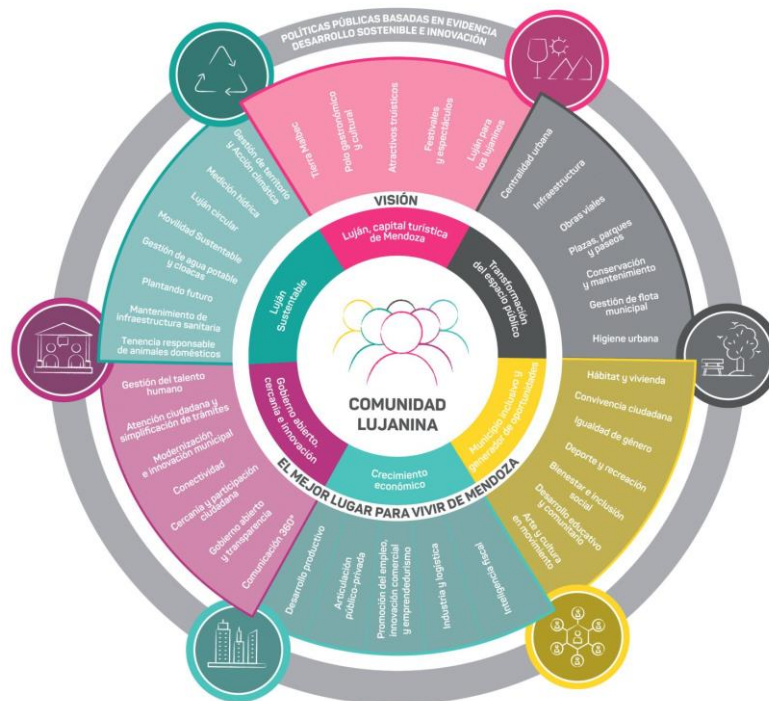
POLÍTICAS PÚBLICAS BASADAS EN EVIDENCIA
DESARROLLO SOSTENIBLE E INNOVACIÓN

Tierra Malbec
Polo gastronómico y cultural
Atractivos truísticos
Festivales y espectáculos
Luján para los lujaninos

Centralidad urbana
Infraestructura
Obras viales
Plazas, parques y paseos
Conservación y mantenimiento
Gestión de flota municipal
Higiene urbana

Gestión de territorio y Acción climática
Medición hídrica
Luján circular
Movilidad Sustentable
Gestión de agua potable y cloacas
Plantando futuro
Mantenimiento de infraestructura sanitaria
Tenencia responsable de animales domésticos

VISIÓN
Luján, capital turística de Mendoza
Transformación del espacio público
Luján Sustentable
Gobierno abierto, cercanía e innovación
Municipio inclusivo y generador de oportunidades
Crecimiento económico

COMUNIDAD LUJANINA

EL MEJOR LUGAR PARA VIVIR DE MENDOZA

Gestión del talento humano
Atención ciudadana y simplificación de trámites
Modernización e innovación municipal
Conectividad
Cercanía y participación ciudadana
Gobierno abierto y transparencia
Comunicación 360°

Hábitat y vivienda
Convivencia ciudadana
Igualdad de género
Deporte y recreación
Bienestar e inclusión social
Desarrollo educativo y comunitario
Arte y cultura en movimiento

Desarrollo productivo
Articulación público-privada
Promoción del empleo, innovación comercial y emprendedurismo
Industria y logística
Inteligencia fiscal